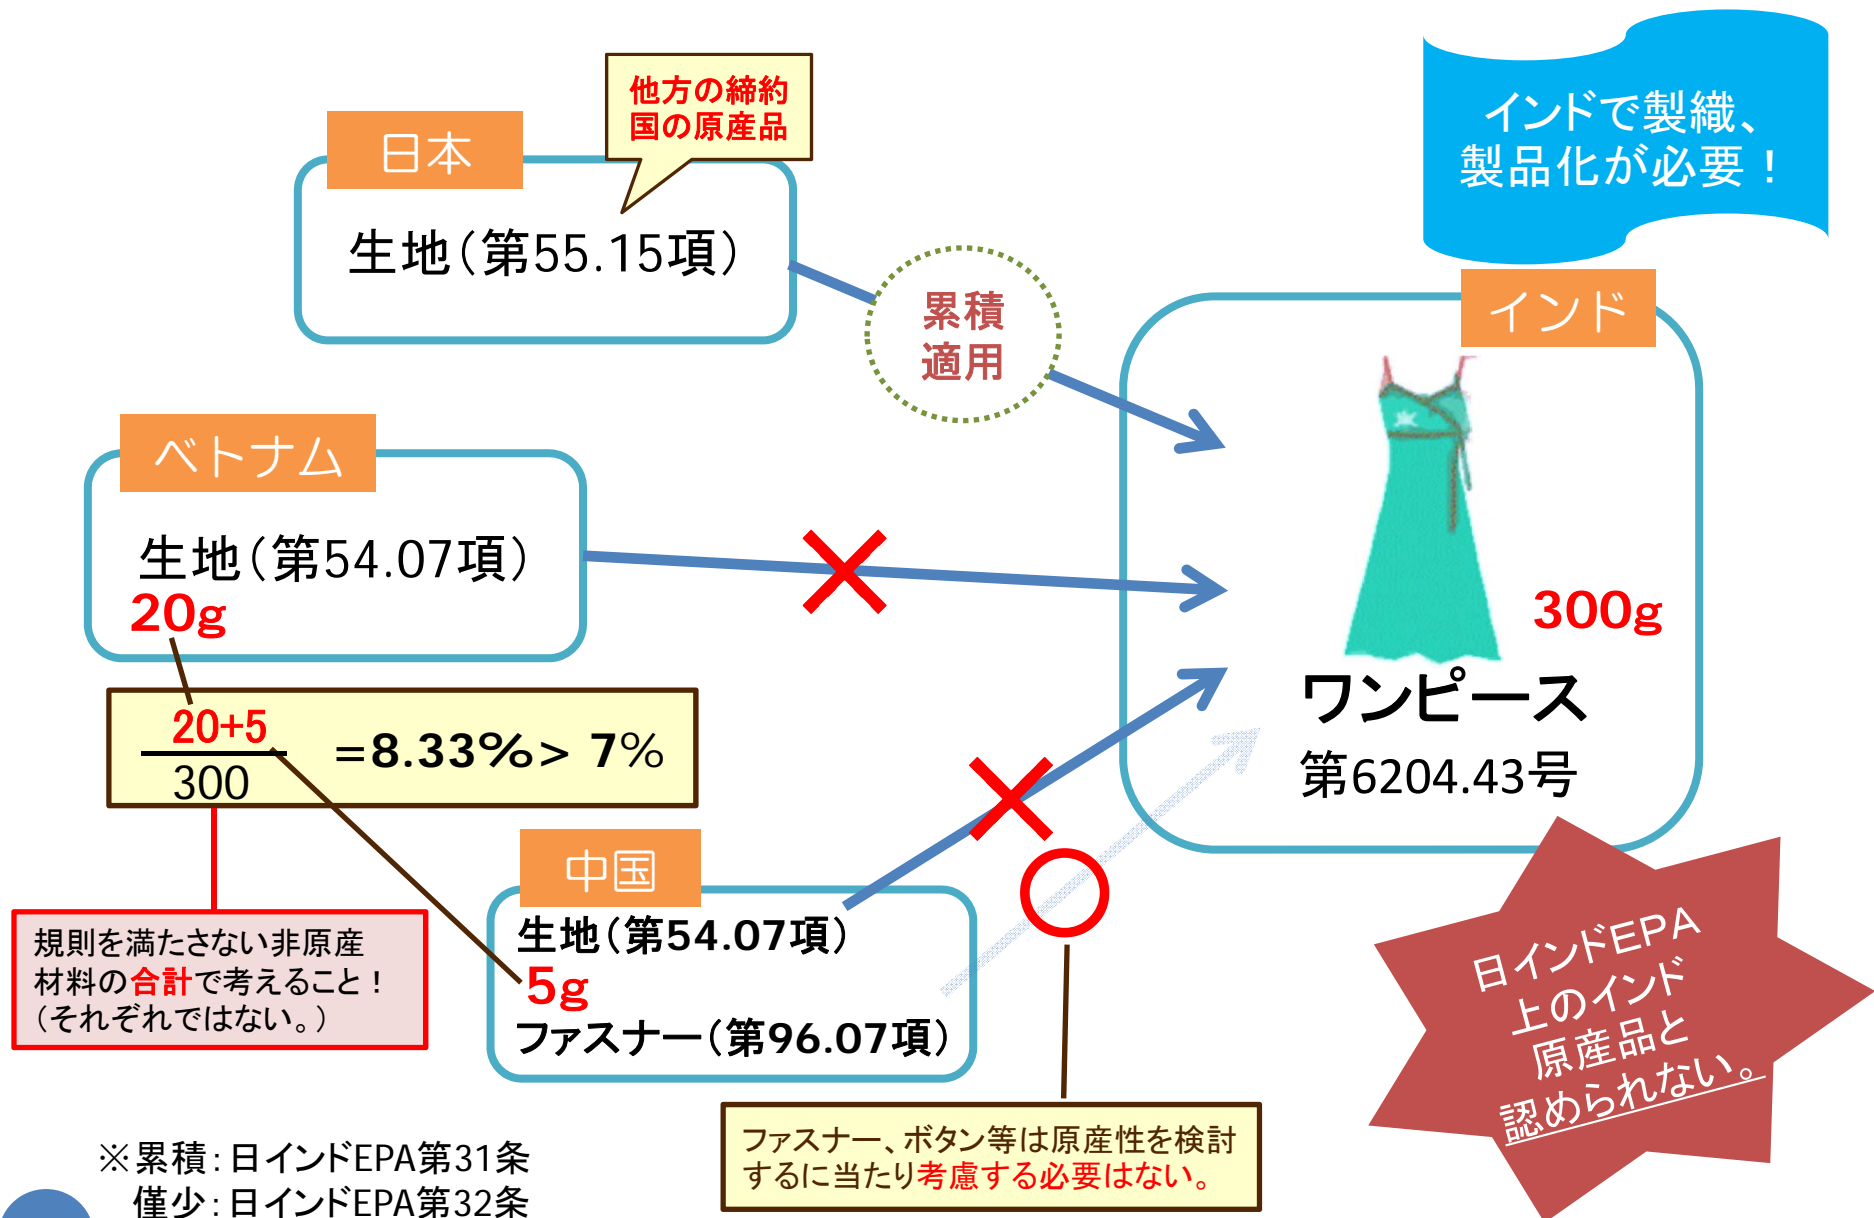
他方の締約国の原産品

日本

生地(第55.15項)

累積適用

インドで製織、製品化が必要!

インド

ベトナム

生地(第54.07項)
20g

300g

ワンピース
第6204.43号

$\frac{20+5}{300}$ =8.33%> 7%

規則を満たさない非原産材料の合計で考えること!
(それぞれではない。)

中国

生地(第54.07項)
5g
ファスナー(第96.07項)

日インドEPA上のインド原産品と認められない。

ファスナー、ボタン等は原産性を検討するに当たり考慮する必要はない。

※累積:日インドEPA第31条
僅少:日インドEPA第32条